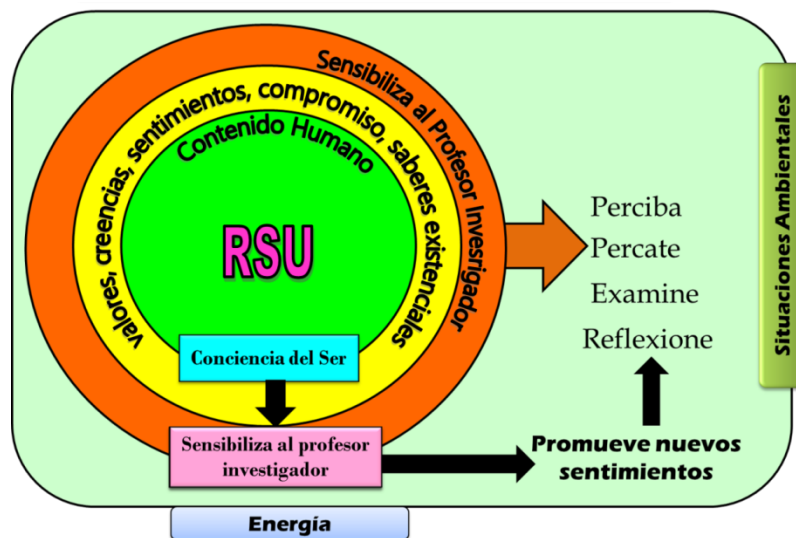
Sensibiliza al Profesor Invesrigador

valores, creencias, sentimientos, compromiso, saberes existenciales

Contenido Humano

RSU

Conciencia del Ser

Sensibiliza al profesor investigador

Perciba
Percate
Examine
Reflexione

Promueve nuevos sentimientos

Situaciones Ambientales

Energía